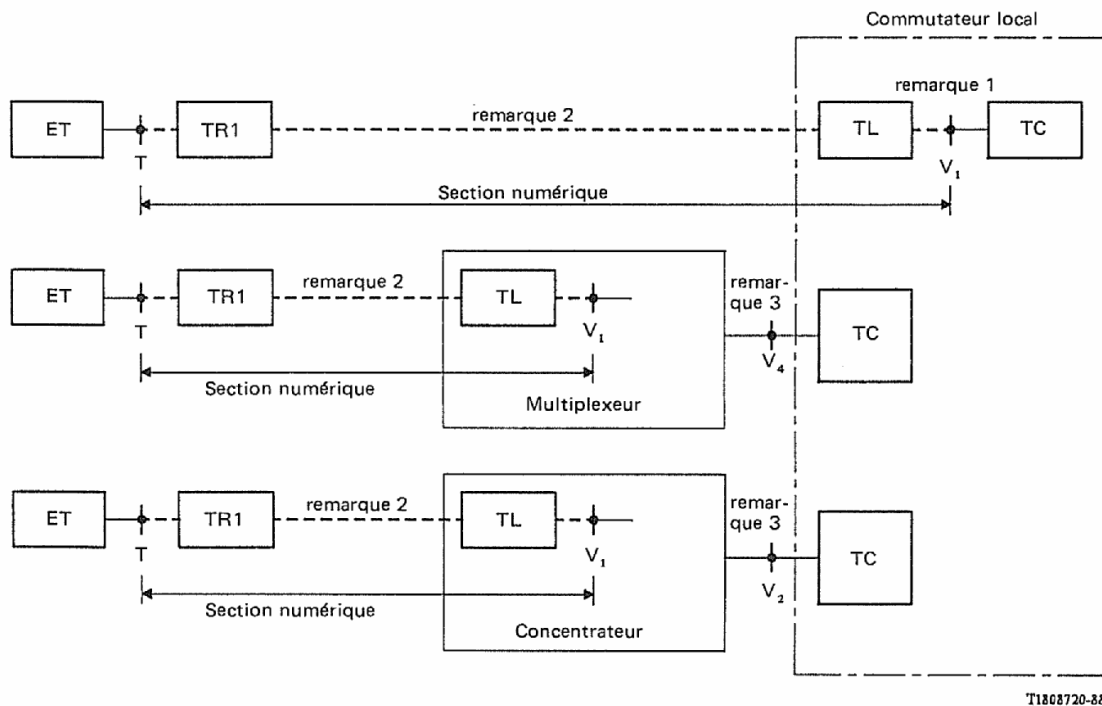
Commutateur local

ET
T
TR1
remarque 2
TL
remarque 1
TC
$V_1$
Section numérique

ET
T
TR1
remarque 2
TL
$V_1$
remarque 3
$V_4$
TC
Section numérique
Multiplexeur

ET
T
TR1
remarque 2
TL
$V_1$
remarque 3
$V_2$
TC
Section numérique
Concentrateur

T1808720-88